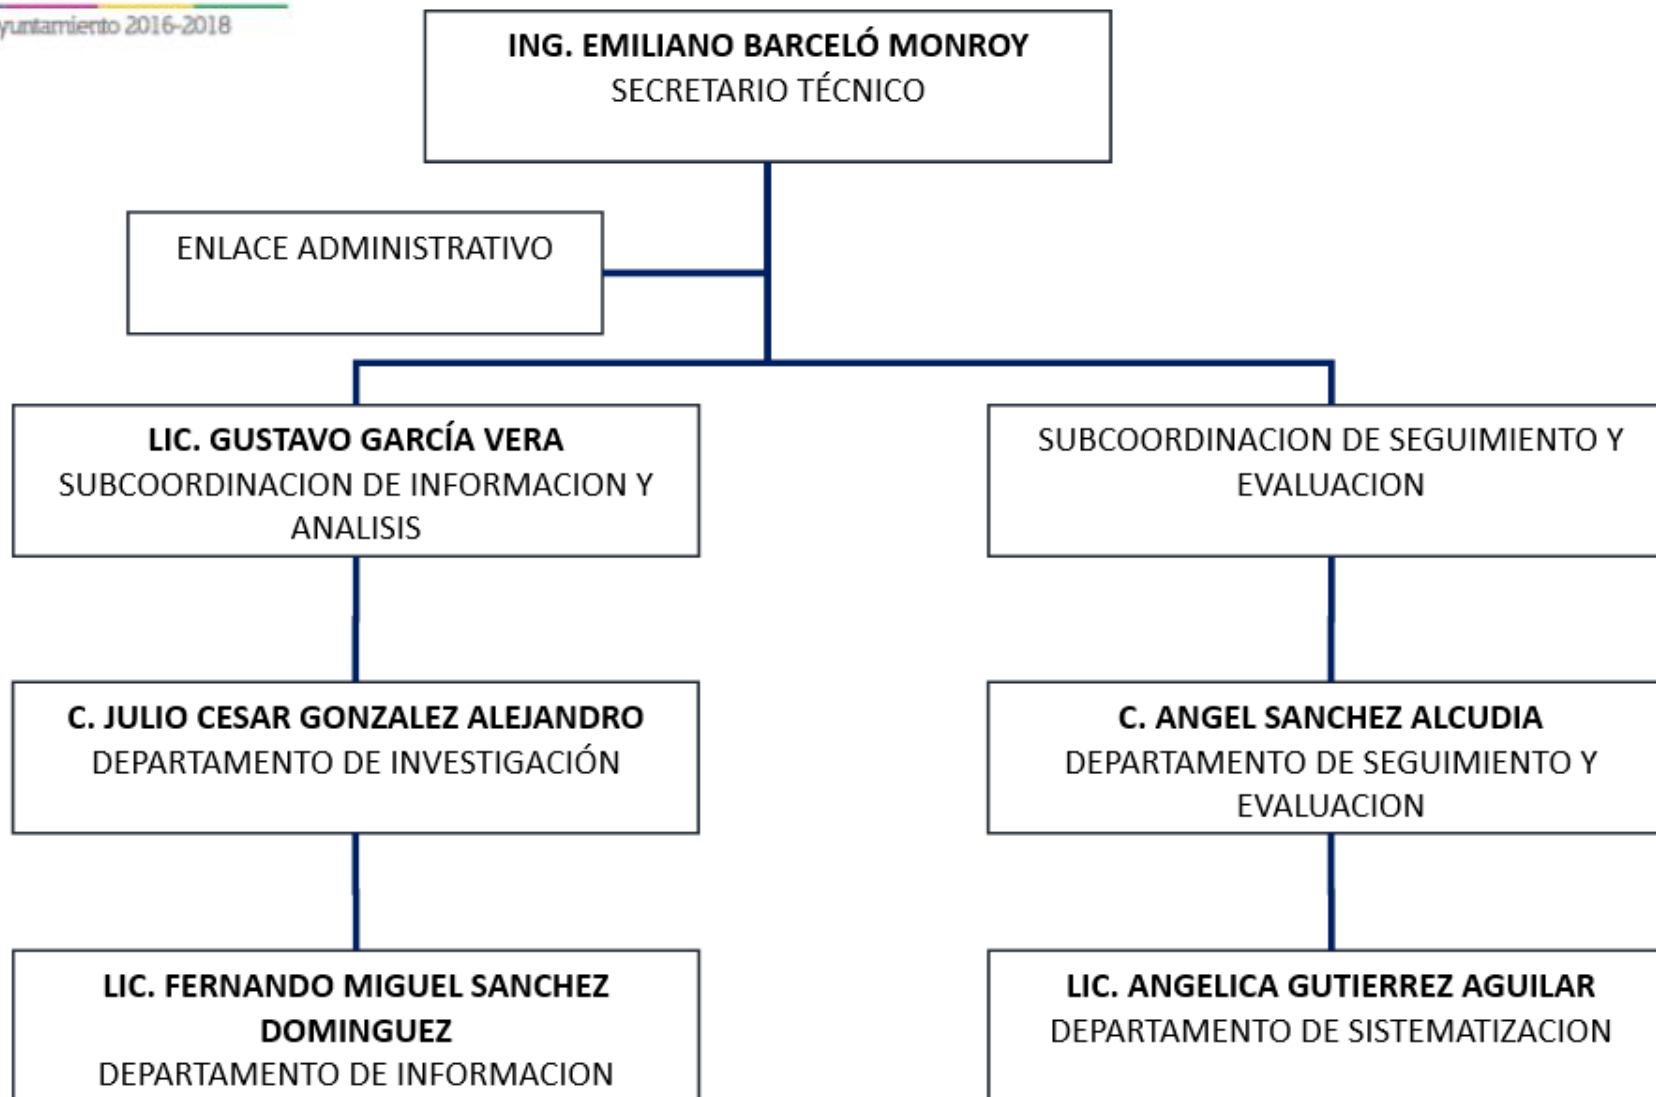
yuntamiento 2016-2018

ING. EMILIANO BARCELÓ MONROY
SECRETARIO TÉCNICO

ENLACE ADMINISTRATIVO

LIC. GUSTAVO GARCÍA VERA
SUBCOORDINACION DE INFORMACION Y ANALISIS

SUBCOORDINACION DE SEGUIMIENTO Y EVALUACION

C. JULIO CESAR GONZALEZ ALEJANDRO
DEPARTAMENTO DE INVESTIGACIÓN

C. ANGEL SANCHEZ ALCUDIA
DEPARTAMENTO DE SEGUIMIENTO Y EVALUACION

LIC. FERNANDO MIGUEL SANCHEZ DOMINGUEZ
DEPARTAMENTO DE INFORMACION

LIC. ANGELICA GUTIERREZ AGUILAR
DEPARTAMENTO DE SISTEMATIZACION